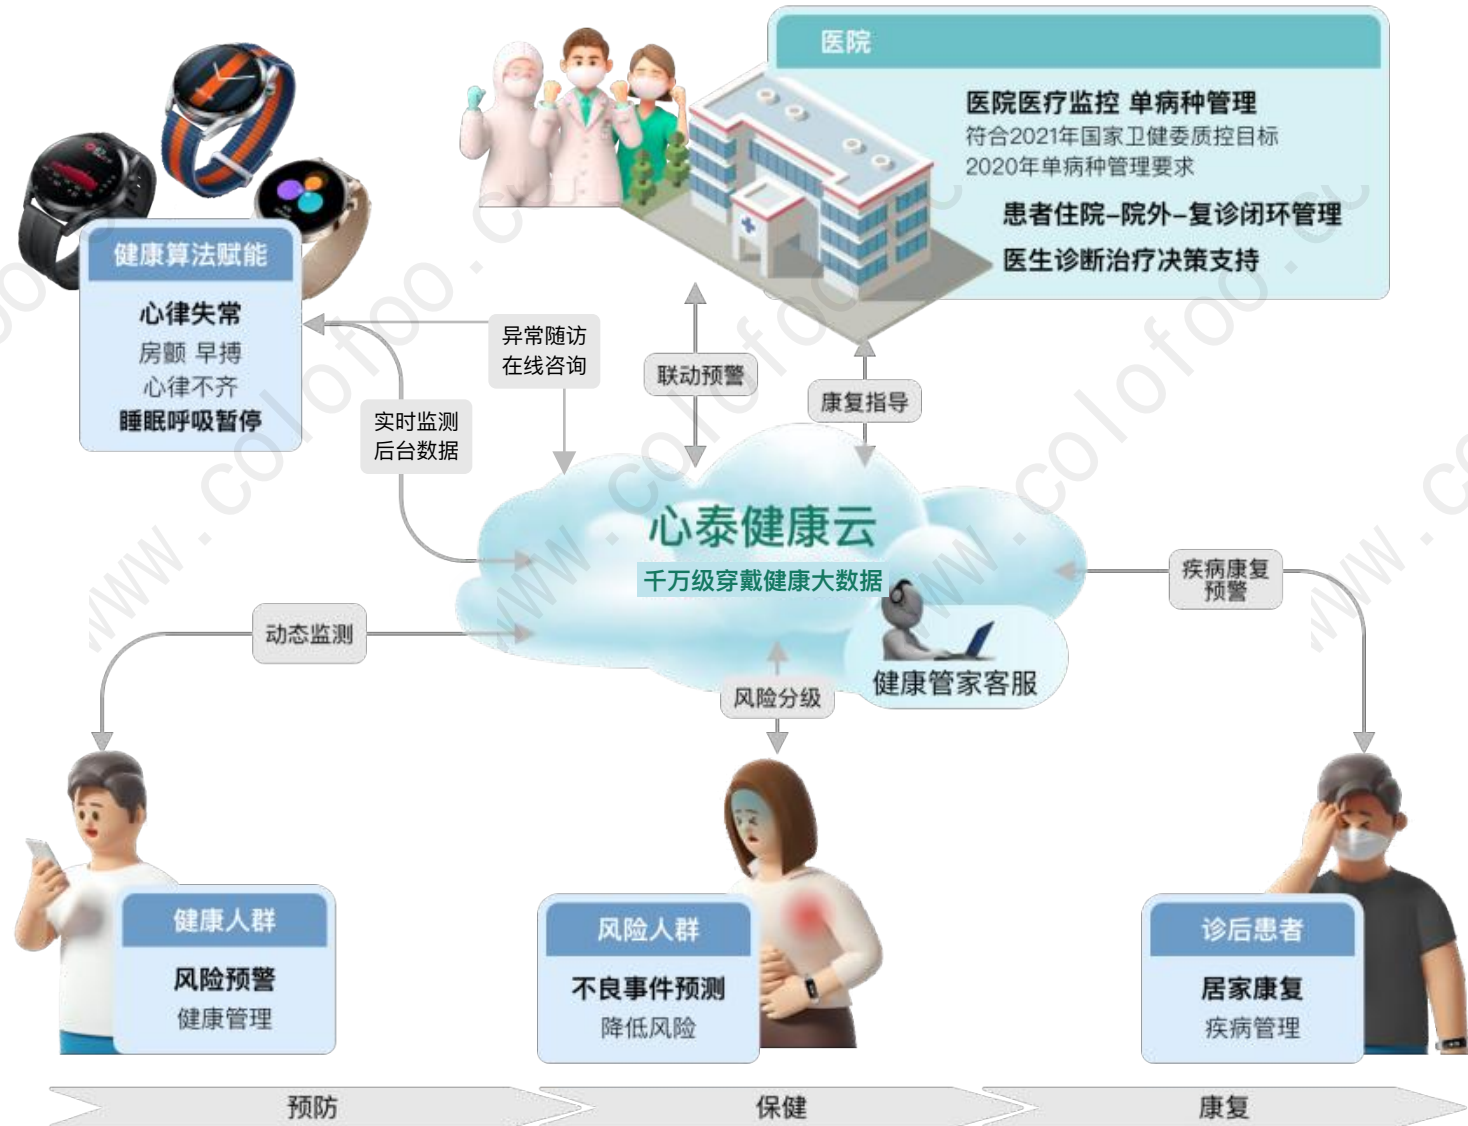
医院

医院医疗监控 单病种管理
符合2021年国家卫健委质控目标
2020年单病种管理要求

患者住院-院外-复诊闭环管理
医生诊断治疗决策支持

健康算法赋能

心律失常
房颤 早搏
心律不齐
睡眠呼吸暂停

异常随访
在线咨询

联动预警

康复指导

实时监测
后台数据

心泰健康云
千万级穿戴健康大数据

健康管家客服

疾病康复
预警

动态监测

风险分级

健康人群
风险预警
健康管理

风险人群
不良事件预测
降低风险

诊后患者
居家康复
疾病管理

预防

保健

康复